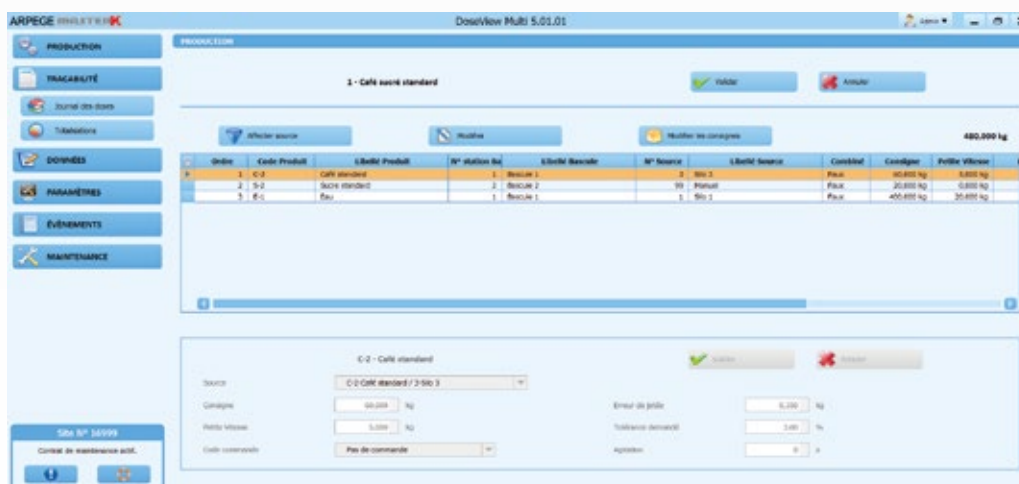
ARPEGE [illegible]

DoseView Multi 5.01.01

Admin

PRODUCTION

TRAÇABILITÉ

Journal des doses

Totalisations

DONNÉES

PARAMÈTRES

ÉVÉNEMENTS

MAINTENANCE

Site N° 16999

Contrat de maintenance actif.

PRODUCTION

1 - Café sucré standard

Valider

Annuler

Affecter source

Modifier

Modifier les consignes

480,000 kg

| | Ordre | Code Produit | Libellé Produit | N° station Ba | Libellé Bascule | N° Source | Libellé Source | Combiné | Consigne | Petite Vitesse |
|---|---|---|---|---|---|---|---|---|---|---|
| ▸ | 1 | C-2 | Café standard | 1 | Bascule 1 | 3 | Silo 3 | Faux | 60,000 kg | 5,000 kg |
| | 2 | S-2 | Sucre standard | 2 | Bascule 2 | 99 | Manuel | Faux | 20,000 kg | 0,000 kg |
| | 3 | E-1 | Eau | 1 | Bascule 1 | 1 | Silo 1 | Faux | 400,000 kg | 20,000 kg |

C-2 - Café standard

Valider

Annuler

Source | C-2 Café standard / 3-Silo 3

Consigne | 60,000 | kg

Petite Vitesse | 5,000 | kg

Code commande | Pas de commande

Erreur de jetée | 0,200 | kg

Tolérance demandé | 3,00 | %

Agitation | 0 | s